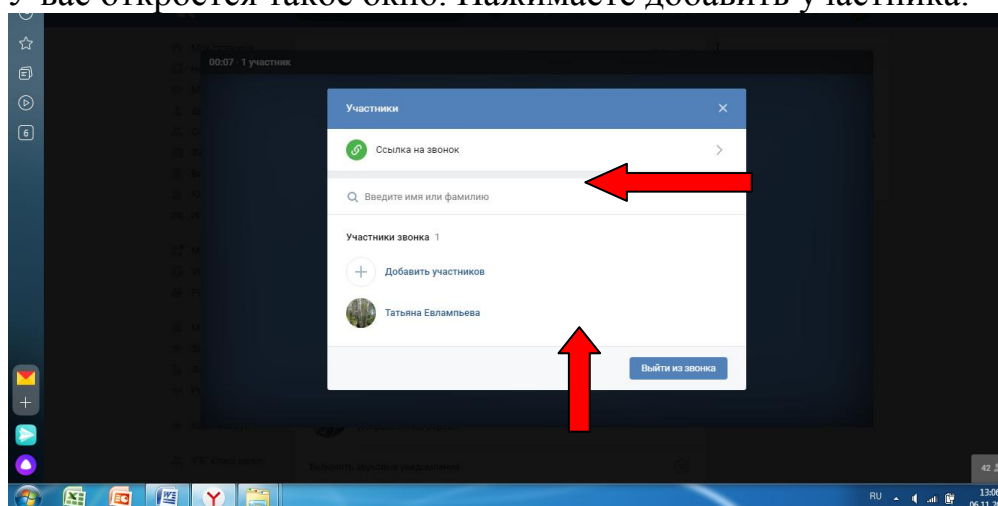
У вас откроется такое окно. Нажимаете добавить участника.

00:07 1 участник

Участники

Ссылка на звонок

Введите имя или фамилию

Участники звонка 1

Добавить участников

Татьяна Евлампьева

Выйти из звонка

42

RU

13:06
06.11.2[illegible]